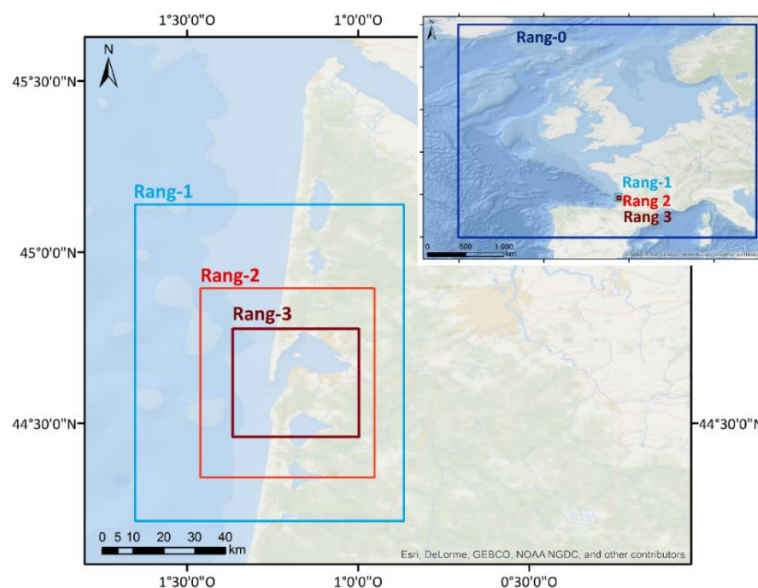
1°30'0"O
1°0'0"O
N
45°30'0"N
45°0'0"N
44°30'0"N
44°30'0"N
Rang-1
Rang-2
Rang-3
0 5 10 20 30 40 km
Esri, DeLorme, GEBCO, NOAA NGDC, and other contributors
1°30'0"O
1°0'0"O
0°30'0"O
N
Rang-0
Rang-1
Rang 2
Rang 3
0 500 1 000 km